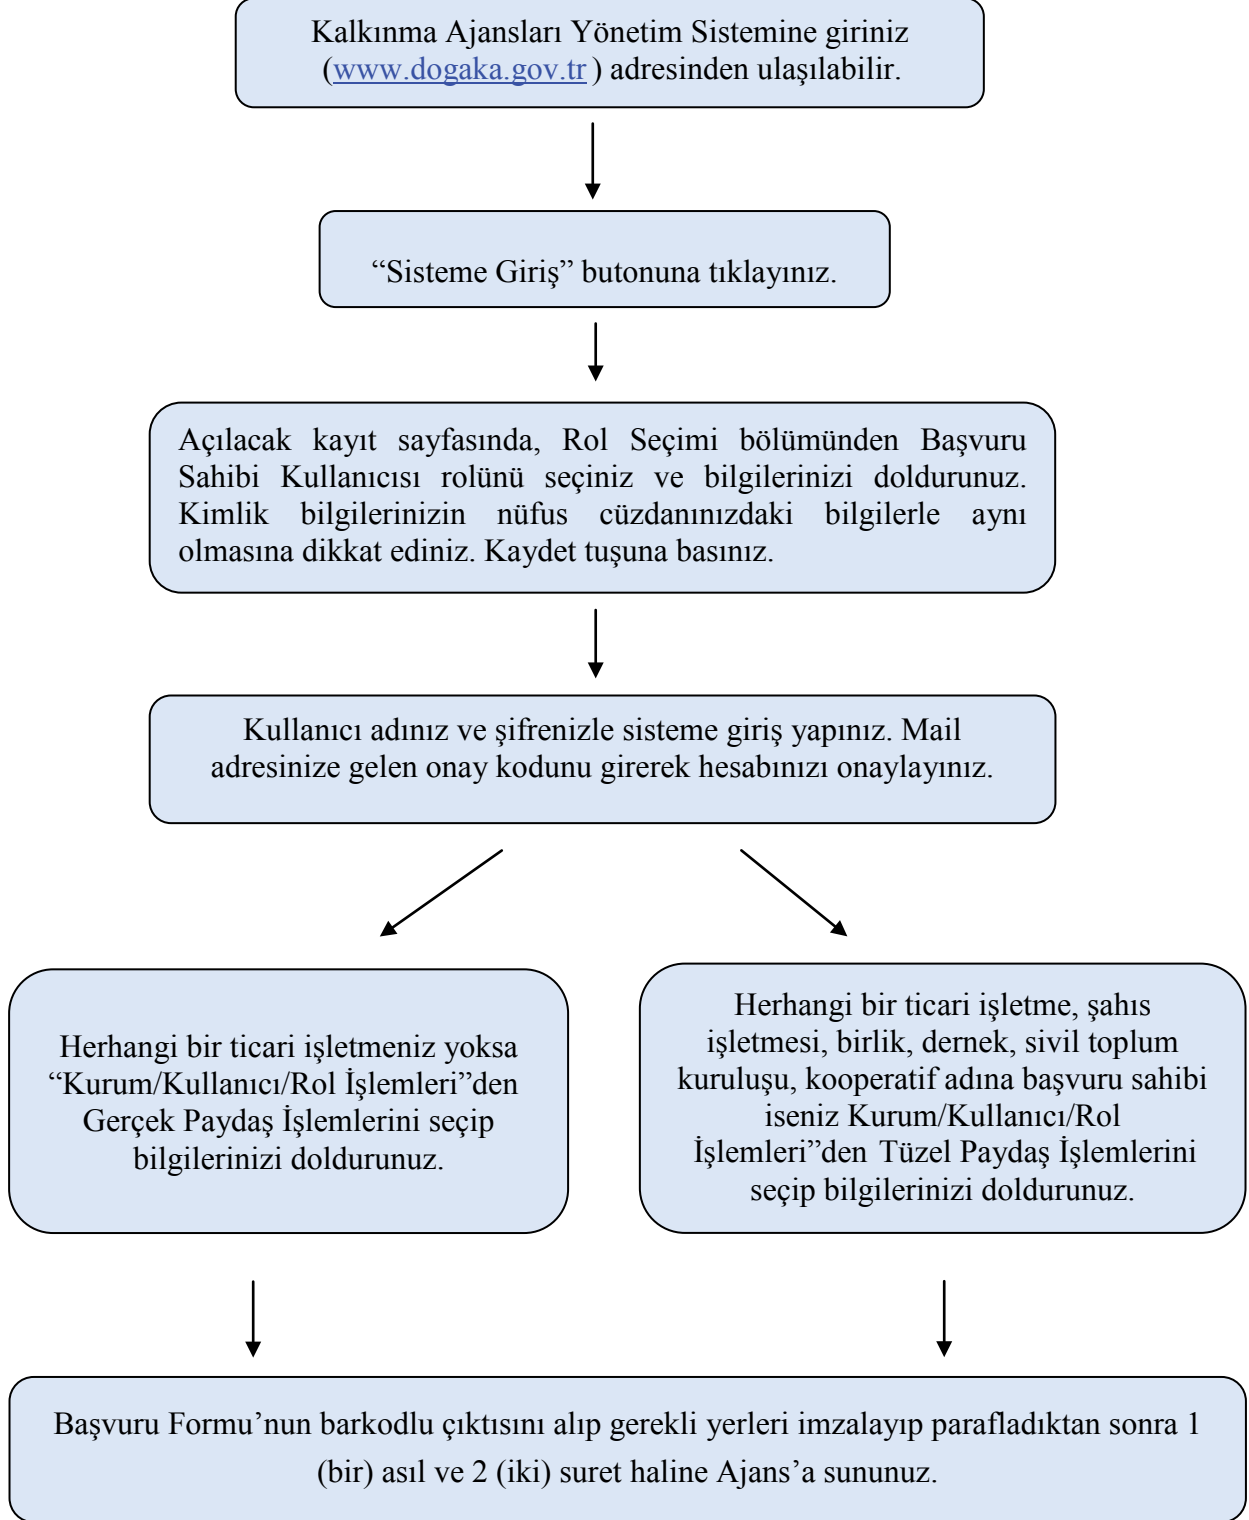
Kalkınma Ajansları Yönetim Sistemine giriniz (www.dogaka.gov.tr ) adresinden ulaşılabilir.

“Sisteme Giriş” butonuna tıklayınız.

Açılacak kayıt sayfasında, Rol Seçimi bölümünden Başvuru Sahibi Kullanıcısı rolünü seçiniz ve bilgilerinizi doldurunuz. Kimlik bilgilerinizin nüfus cüzdanınızdaki bilgilerle aynı olmasına dikkat ediniz. Kaydet tuşuna basınız.

Kullanıcı adınız ve şifrenizle sisteme giriş yapınız. Mail adresinize gelen onay kodunu girerek hesabınızı onaylayınız.

Herhangi bir ticari işletmeniz yoksa “Kurum/Kullanıcı/Rol İşlemleri”den Gerçek Paydaş İşlemlerini seçip bilgilerinizi doldurunuz.

Herhangi bir ticari işletme, şahıs işletmesi, birlik, dernek, sivil toplum kuruluşu, kooperatif adına başvuru sahibi iseniz Kurum/Kullanıcı/Rol İşlemleri”den Tüzel Paydaş İşlemlerini seçip bilgilerinizi doldurunuz.

Başvuru Formu’nun barkodlu çıktısını alıp gerekli yerleri imzalayıp parafladıktan sonra 1 (bir) asıl ve 2 (iki) suret haline Ajans’a sununuz.